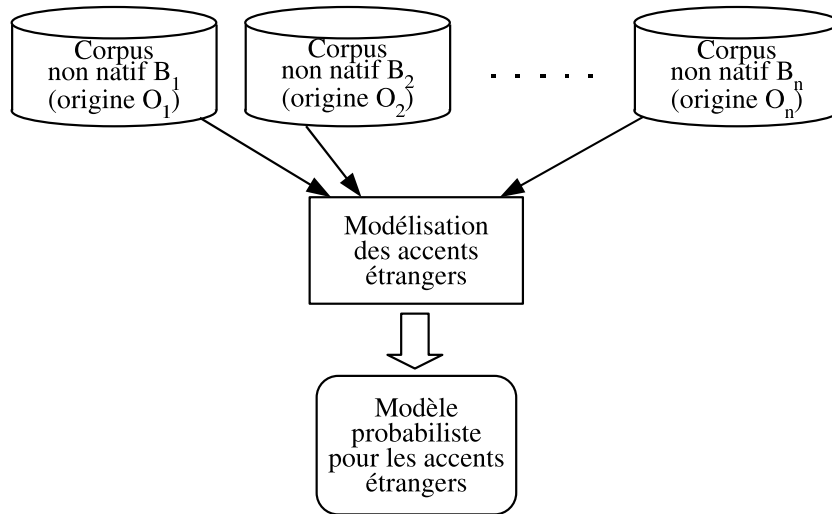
Corpus non natif $B_1$ (origine $O_1$)

Corpus non natif $B_2$ (origine $O_2$)

. . . . .

Corpus non natif $B_n$ (origine $O_n$)

Modélisation des accents étrangers

Modèle probabiliste pour les accents étrangers